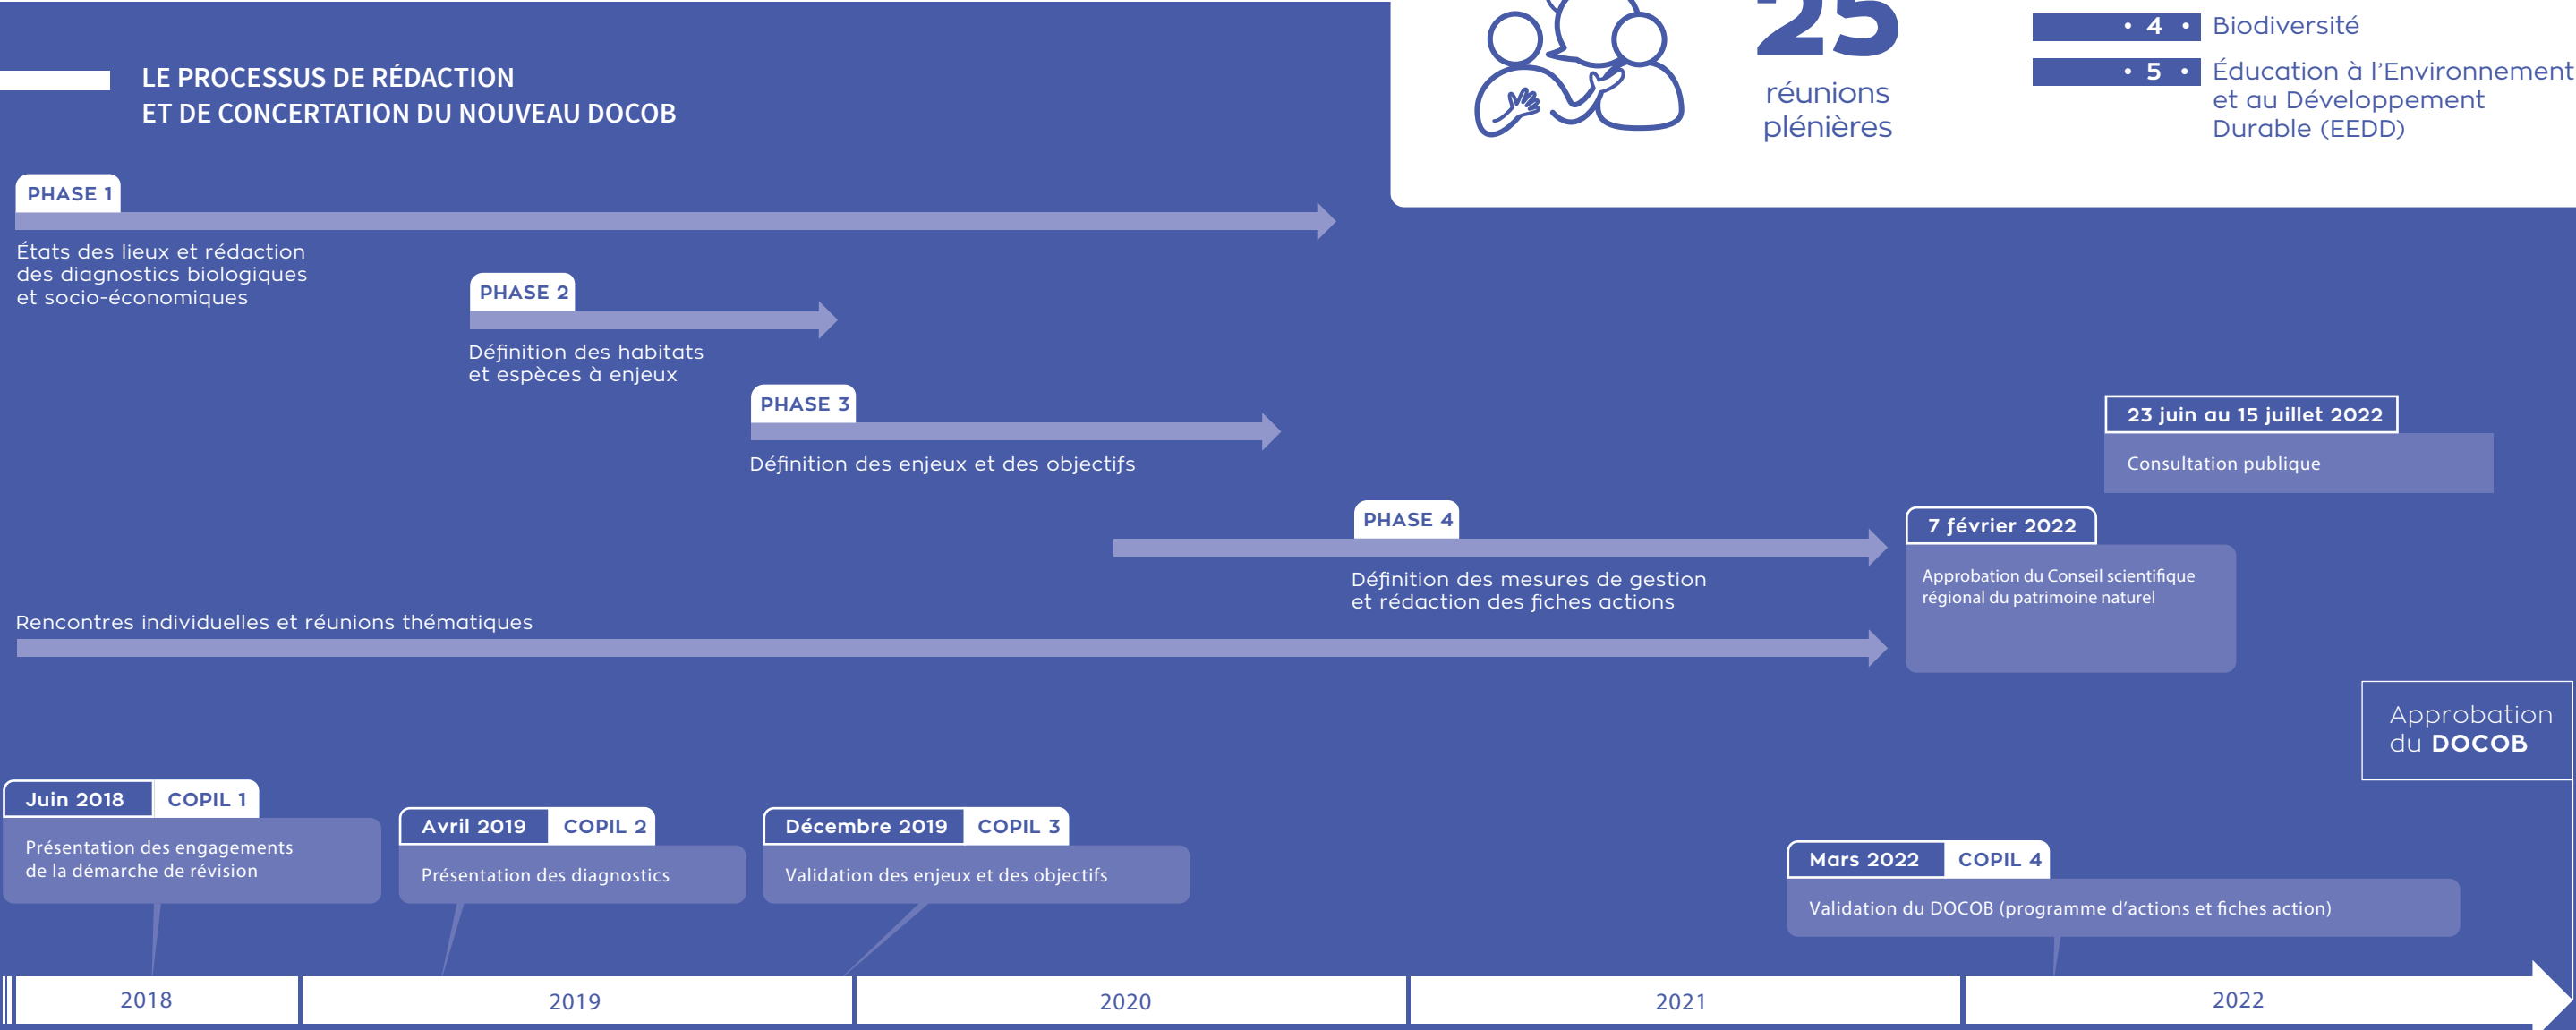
LE PROCESSUS DE RÉDACTION
ET DE CONCERTATION DU NOUVEAU DOCOB

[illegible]
réunions plénières

• 4 • Biodiversité
• 5 • Éducation à l'Environnement et au Développement Durable (EEDD)

PHASE 1
États des lieux et rédaction des diagnostics biologiques et socio-économiques

PHASE 2
Définition des habitats et espèces à enjeux

PHASE 3
Définition des enjeux et des objectifs

23 juin au 15 juillet 2022
Consultation publique

PHASE 4
Définition des mesures de gestion et rédaction des fiches actions

7 février 2022
Approbation du Conseil scientifique régional du patrimoine naturel

Rencontres individuelles et réunions thématiques

Approbation du DOCOB

Juin 2018 COPIL 1
Présentation des engagements de la démarche de révision

Avril 2019 COPIL 2
Présentation des diagnostics

Décembre 2019 COPIL 3
Validation des enjeux et des objectifs

Mars 2022 COPIL 4
Validation du DOCOB (programme d'actions et fiches action)

2018
2019
2020
2021
2022